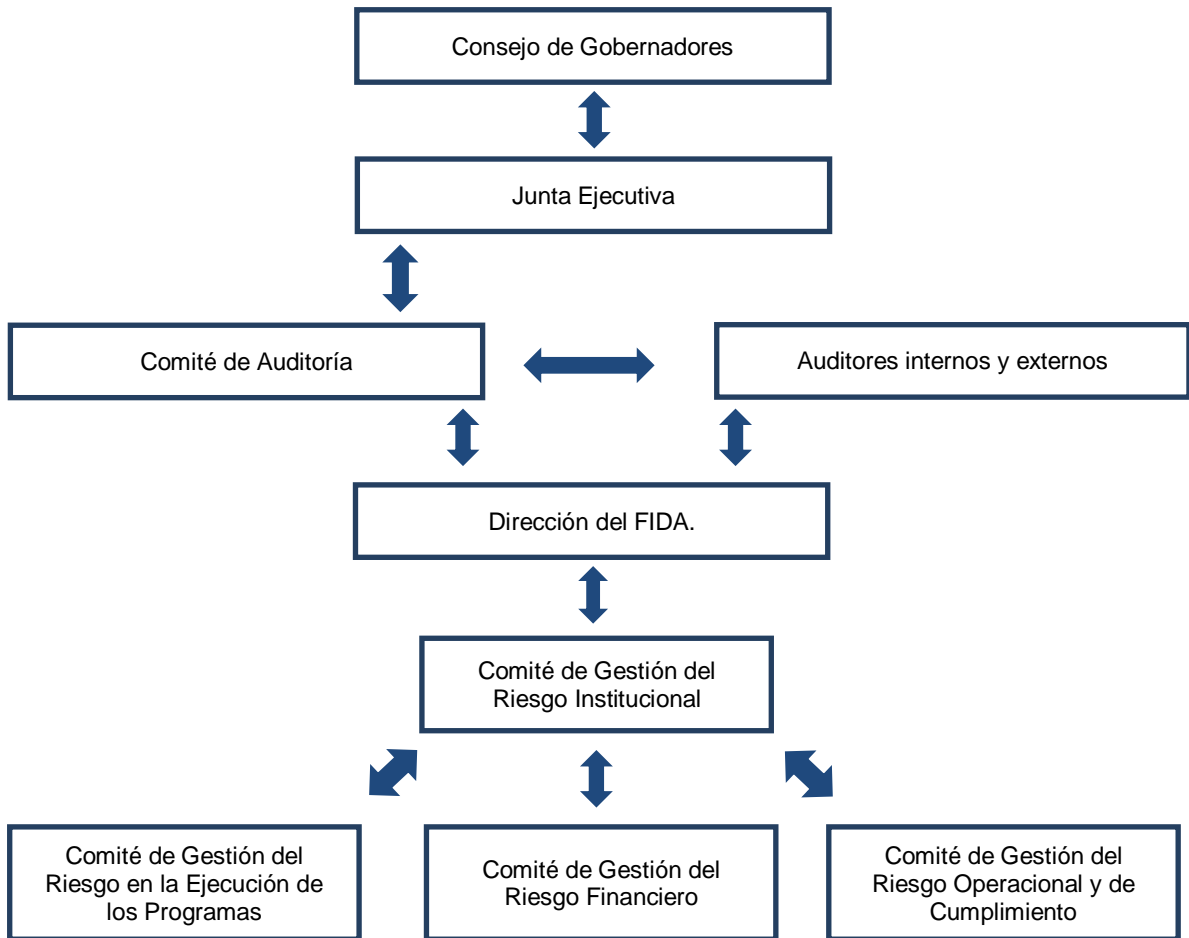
Consejo de Gobernadores

Junta Ejecutiva

Comité de Auditoría

Auditores internos y externos

Dirección del FIDA.

Comité de Gestión del Riesgo Institucional

Comité de Gestión del Riesgo en la Ejecución de los Programas

Comité de Gestión del Riesgo Financiero

Comité de Gestión del Riesgo Operacional y de Cumplimiento